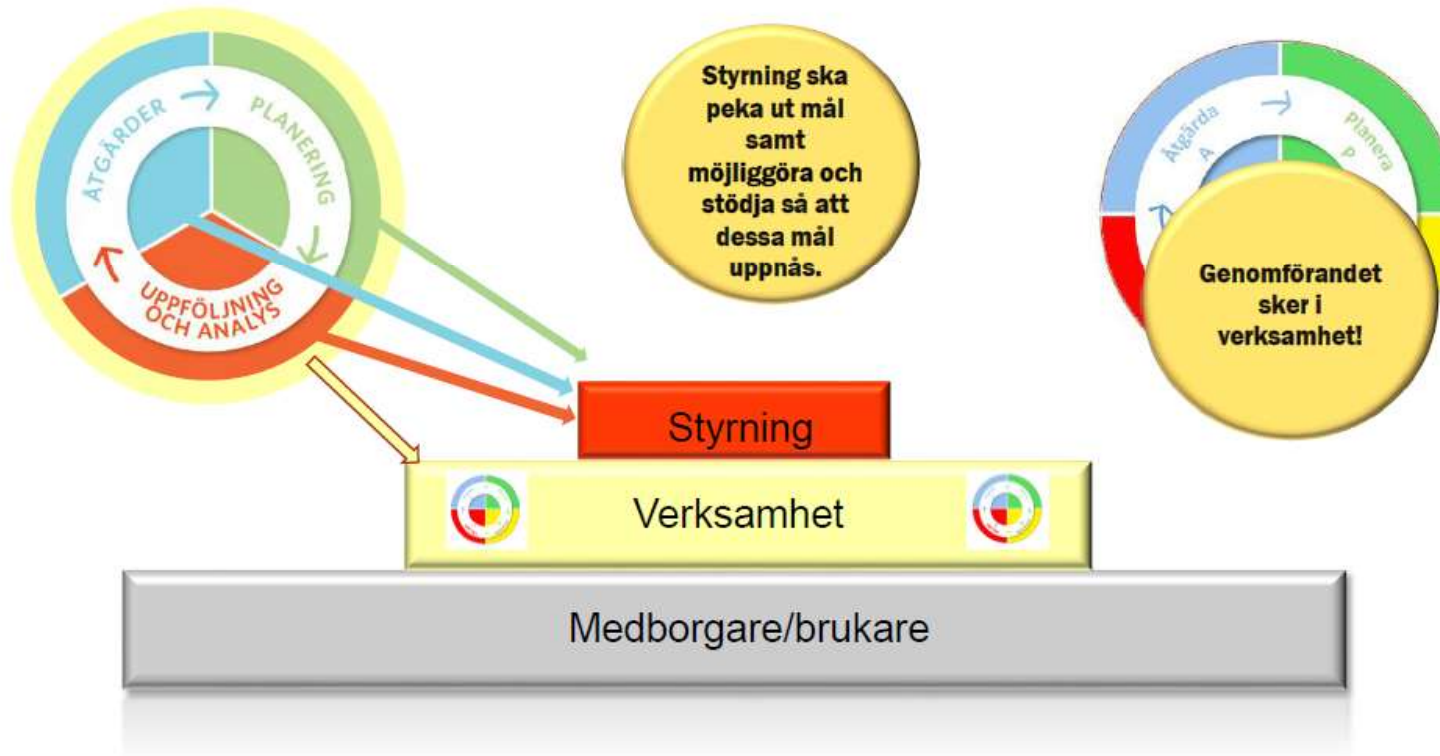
ÅTGÄRDER

PLANERING

UPPFÖLJNING OCH ANALYS

Styrning ska peka ut mål samt möjliggöra och stödja så att dessa mål uppnås.

Åtgärda

A

Planera

P

Genomförandet sker i verksamhet!

Styrning

Verksamhet

Medborgare/brukare